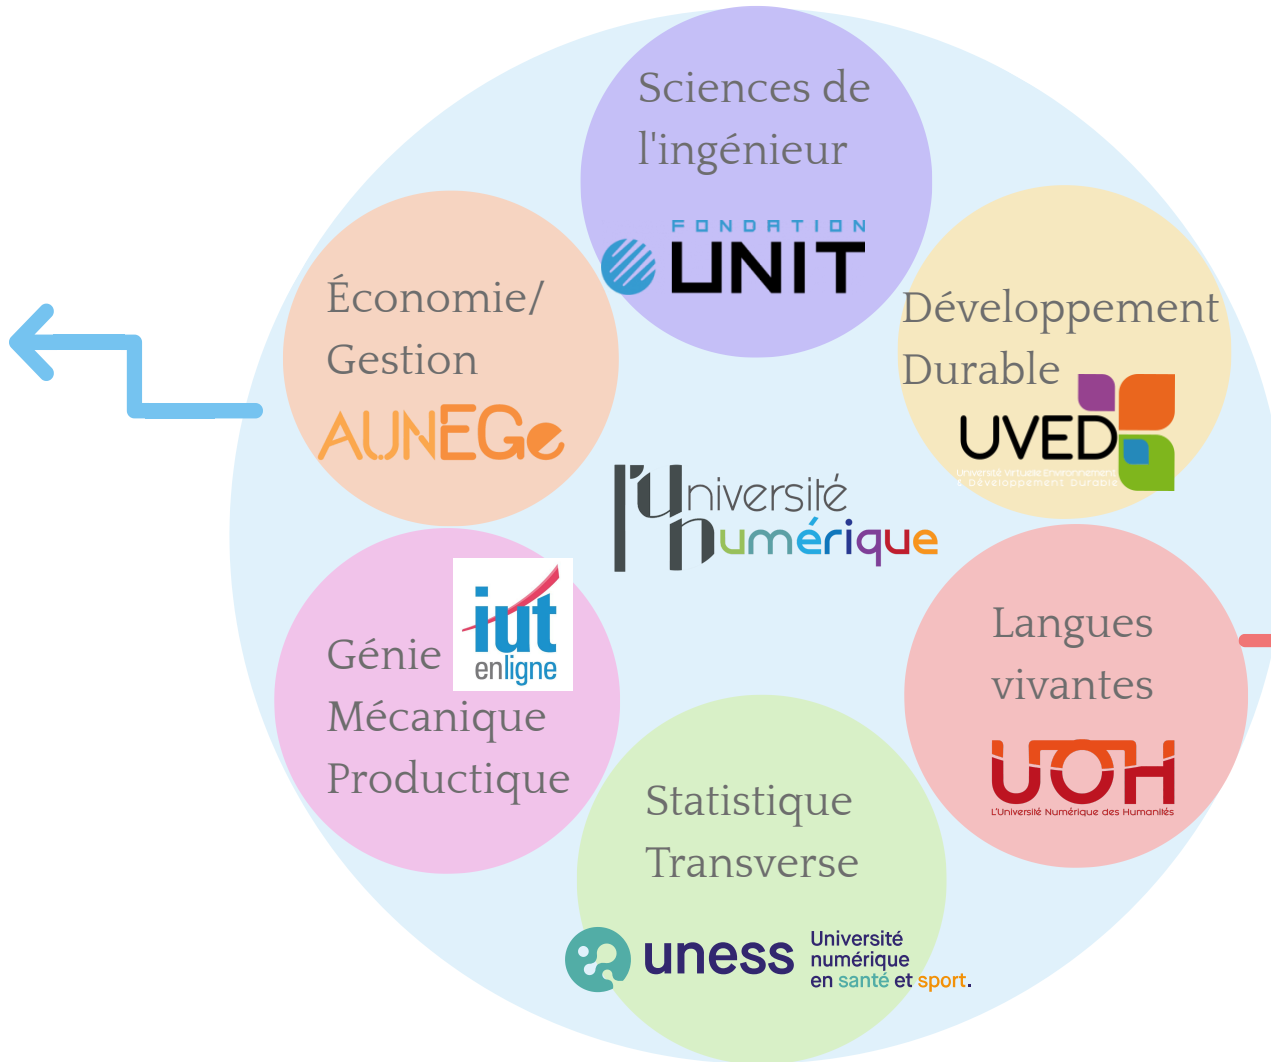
Sciences de l'ingénieur

FONDATION UNIT

Économie/ Gestion

AUNEGe

Développement Durable

UVED
Université Virtuelle Environnement & Développement Durable

l'Université Numérique

Génie Mécanique Productique

iut enligne

Langues vivantes

UOH
L'Université Numérique des Humanités

Statistique Transverse

uness
Université numérique en santé et sport.